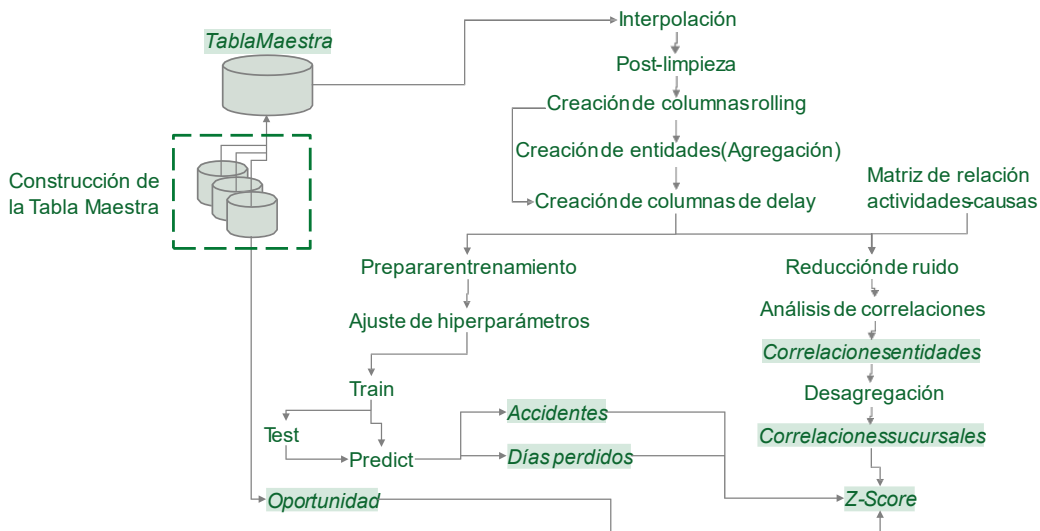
TablaMaestra

Construcción de la Tabla Maestra

Interpolación

Post-limpieza

Creación de columnas rolling

Creación de entidades (Agregación)

Creación de columnas de delay

Matriz de relación actividades-causas

Preparar entrenamiento

Ajuste de hiperparámetros

Train

Test

Predict

Accidentes

Días perdidos

Oportunidad

Reducción de ruido

Análisis de correlaciones

Correlaciones entidades

Desagregación

Correlaciones sucursales

Z-Score